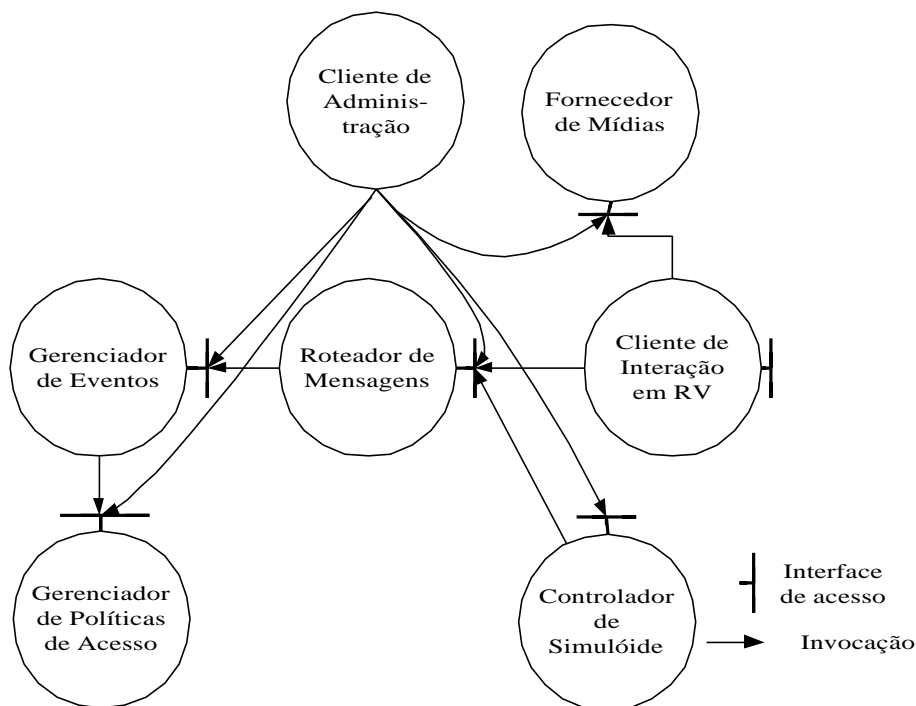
Cliente de Administração

Fornecedor de Mídias

Gerenciador de Eventos

Roteador de Mensagens

Cliente de Interação em RV

Gerenciador de Políticas de Acesso

Controlador de Simulóide

Interface de acesso

Invocação